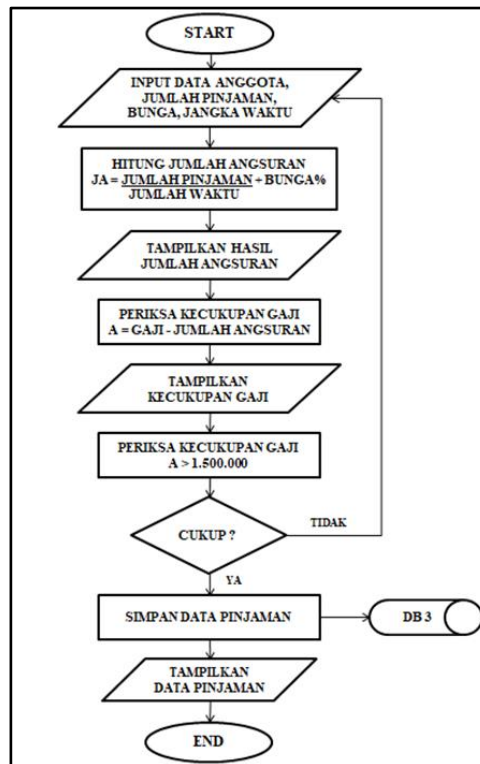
START

INPUT DATA ANGGOTA, JUMLAH PINJAMAN, BUNGA, JANGKA WAKTU

HITUNG JUMLAH ANGSURAN
JA = $\frac{\text{JUMLAH PINJAMAN}}{\text{JUMLAH WAKTU}}$ + BUNGA%

TAMPILKAN HASIL JUMLAH ANGSURAN

PERIKSA KECUKUPAN GAJI
A = GAJI - JUMLAH ANGSURAN

TAMPILKAN KECUKUPAN GAJI

PERIKSA KECUKUPAN GAJI
A > 1.500.000

CUKUP ?

TIDAK

YA

SIMPAN DATA PINJAMAN

DB 3

TAMPILKAN DATA PINJAMAN

END